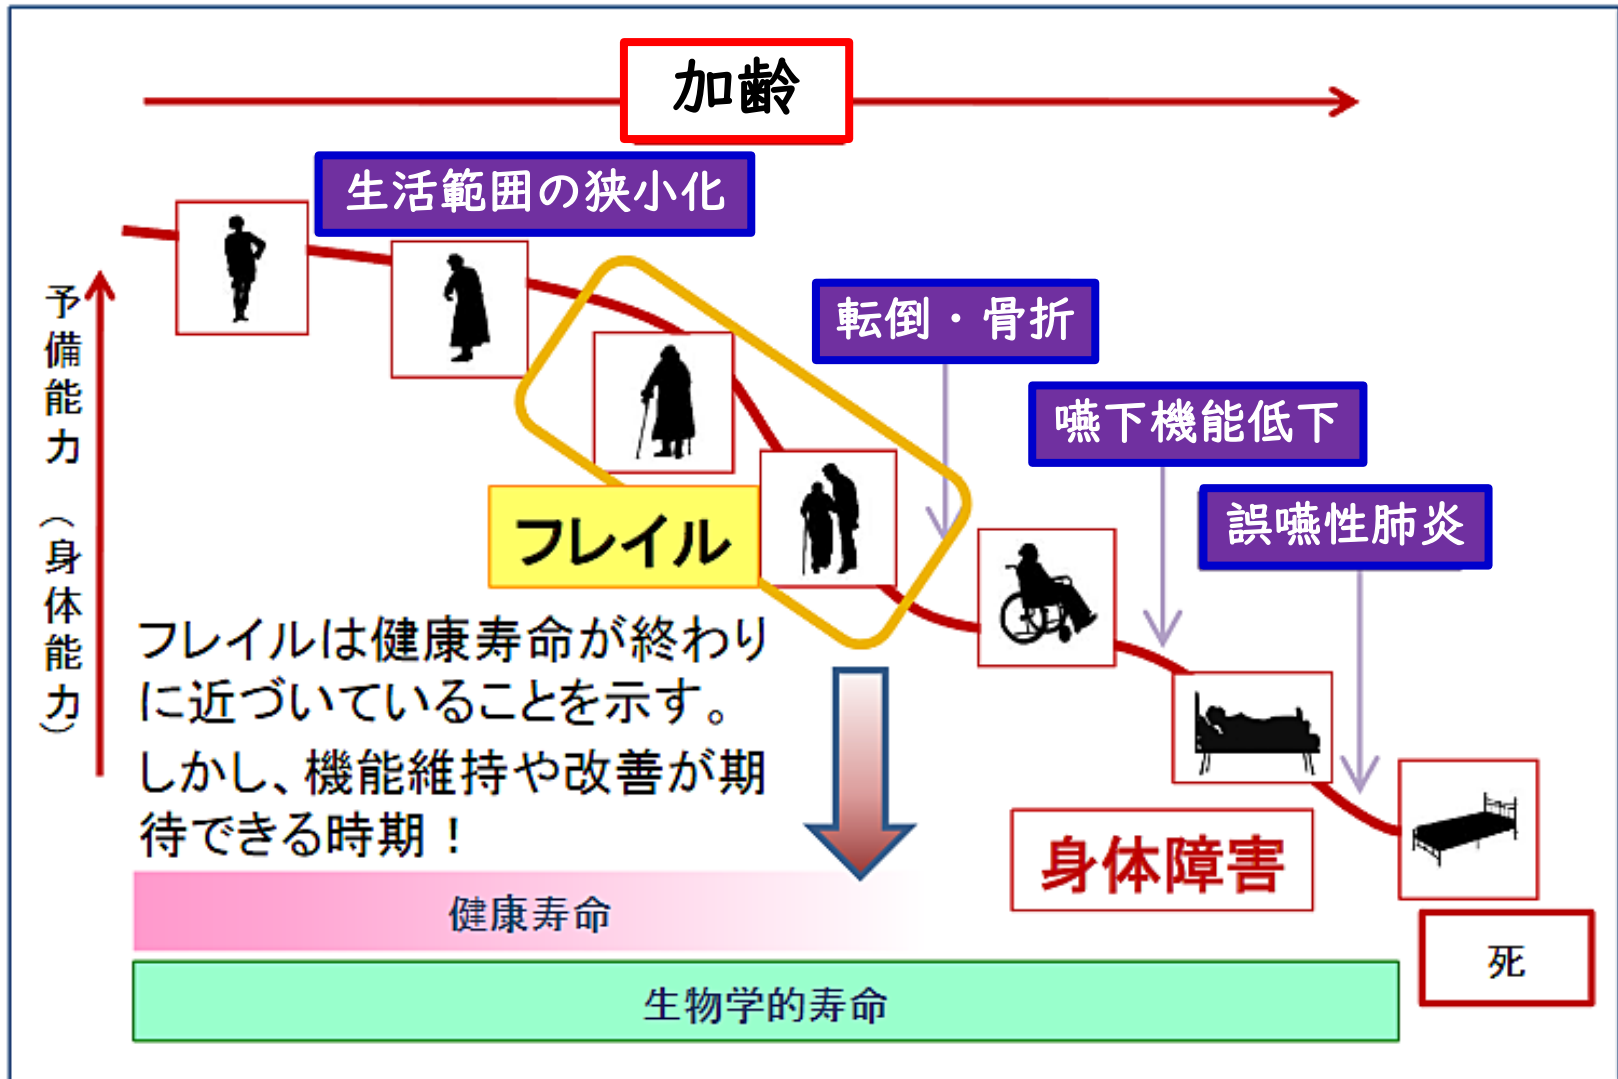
加齢

生活範囲の狭小化

予備能力（身体能力）

転倒・骨折

嚥下機能低下

誤嚥性肺炎

フレイル

フレイルは健康寿命が終わりに近づいていることを示す。しかし、機能維持や改善が期待できる時期！

身体障害

健康寿命

死

生物学的寿命